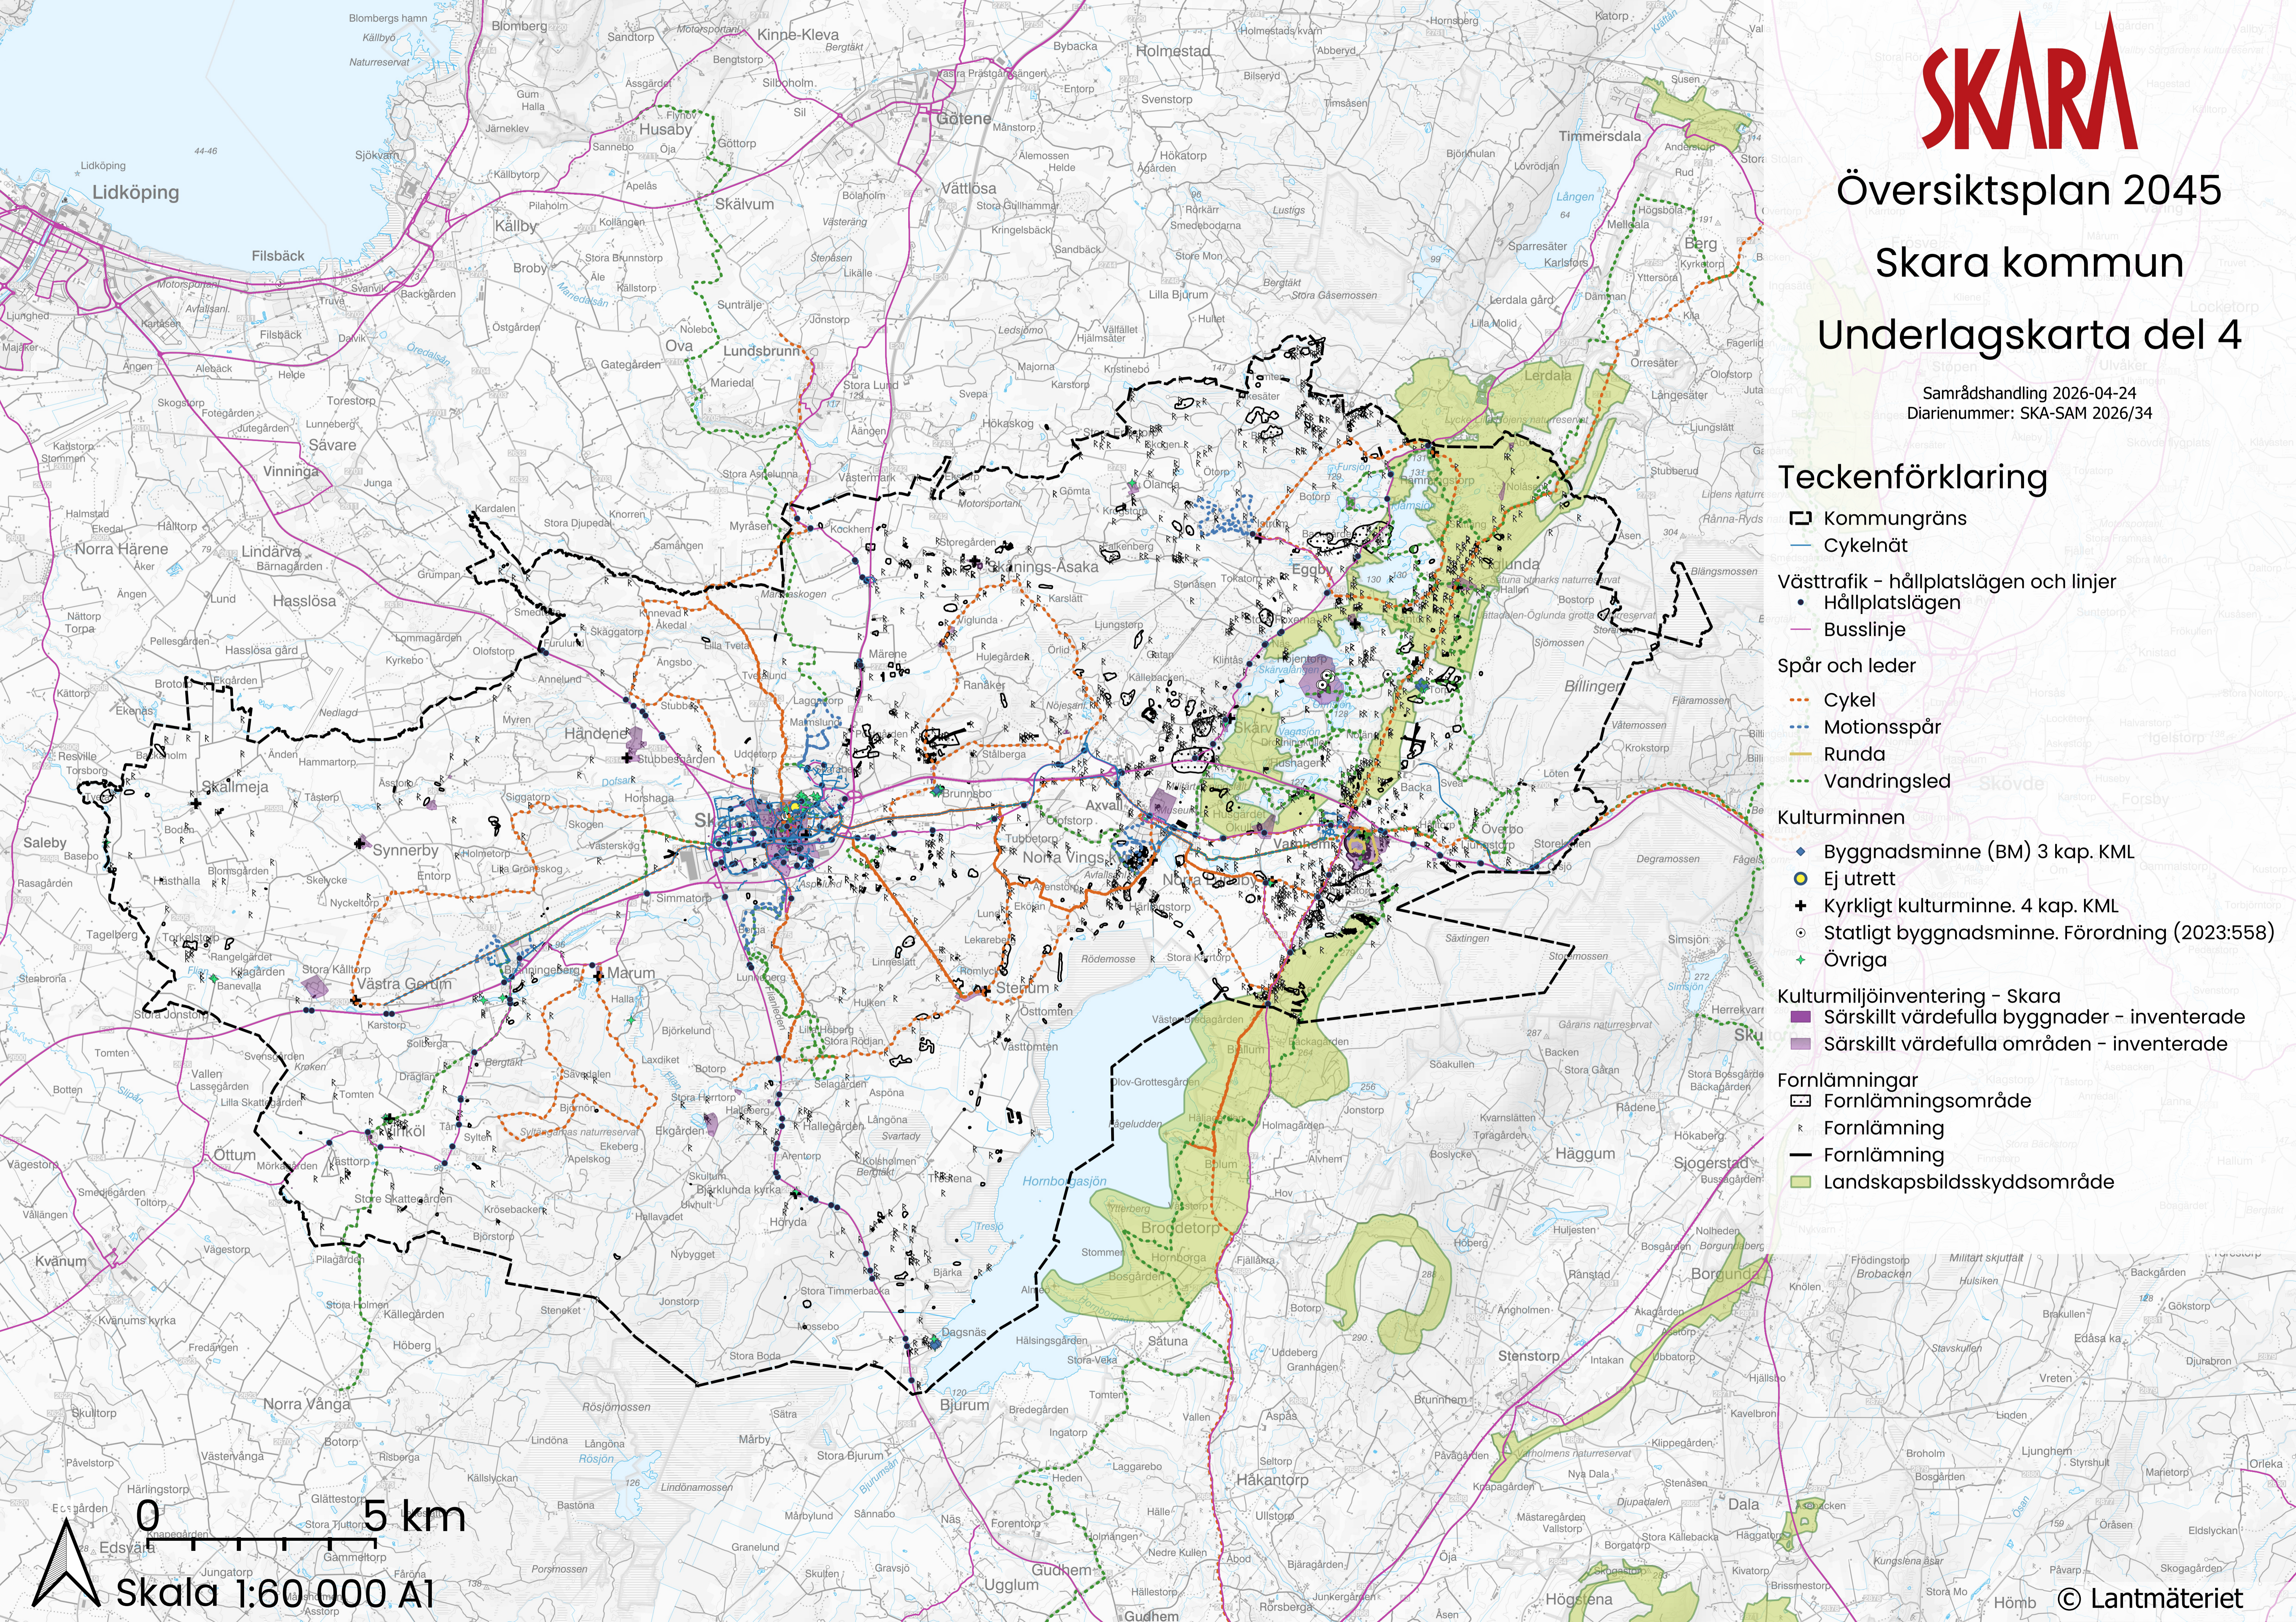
SKARA
Översiktsplan 2045
Skara kommun
Underlagskarta del 4
Samrådshandling 2026-04-24
Diarienummer: SKA-SAM 2026/34

Teckenförklaring
Kommungräns
Cykelnät
Västtrafik - hållplatslägen och linjer
Hållplatslägen
Busslinje
Spår och leder
Cykel
Motionsspår
Runda
Vandringsled
Kulturminnen
Byggnadsminne (BM) 3 kap. KML
Ej utrett
Kyrkligt kulturminne. 4 kap. KML
Statligt byggnadsminne. Förordning (2023:558)
Övriga
Kulturmiljöinventering - Skara
Särskillt värdefulla byggnader - inventerade
Särskillt värdefulla områden - inventerade
Fornlämningar
Fornlämningsområde
Fornlämning
Fornlämning
Landskapsbildsskyddsområde

Lidköping
Götene
Holmestad
Husaby
Skälvum
Vättlösa
Kållby
Filsbäck
Broby
Lundsbrunn
Ova
Timmersdala
Berg
Lerdala
Norra Härene
Lindärva
Hasslösa
Vinninga
Sävare
Eggby
Ardala
Skallmeja
Händene
Synnerby
Saleby
Västra Gerum
Marum
Axvall
Norra Vings
Varnhem
Stenum
Billingen
Skövde
Häggum
Ottum
Kvänum
Norra Vånga
Broddetorp
Hornborgasjön
Bjurum
Sjogerstad
Borgunda
Stenstorp
Håkantorp
Gudhem
Ugglum
Dala
Höggena
Edsvära
Skälvum
Kinne-Kleva

0
5 km
Skala 1:60 000 A1
© Lantmäteriet